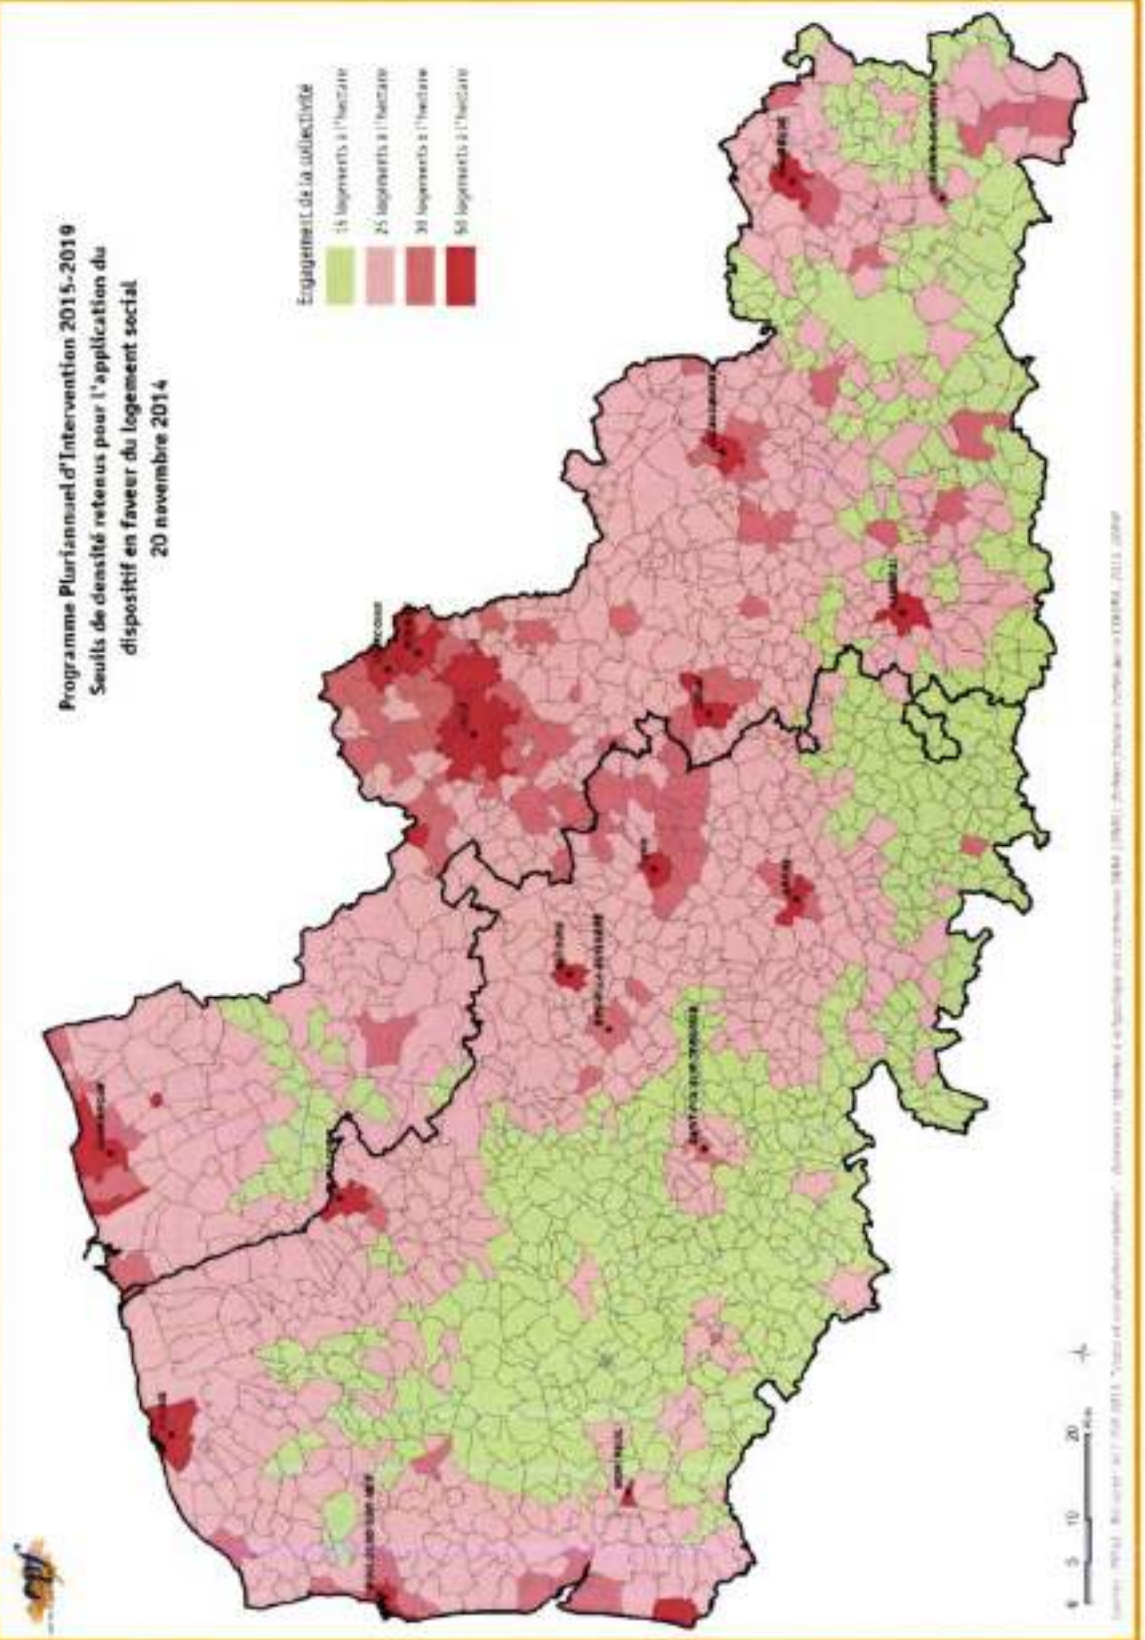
Programme Pluriannuel d'Intervention 2015-2019
Seuils de densité retenus pour l'application du dispositif en faveur du logement social
20 novembre 2014

Engagement de la collectivité
15 logements à l'hectare
25 logements à l'hectare
30 logements à l'hectare
50 logements à l'hectare

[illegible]

0 5 10 20 Km

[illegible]